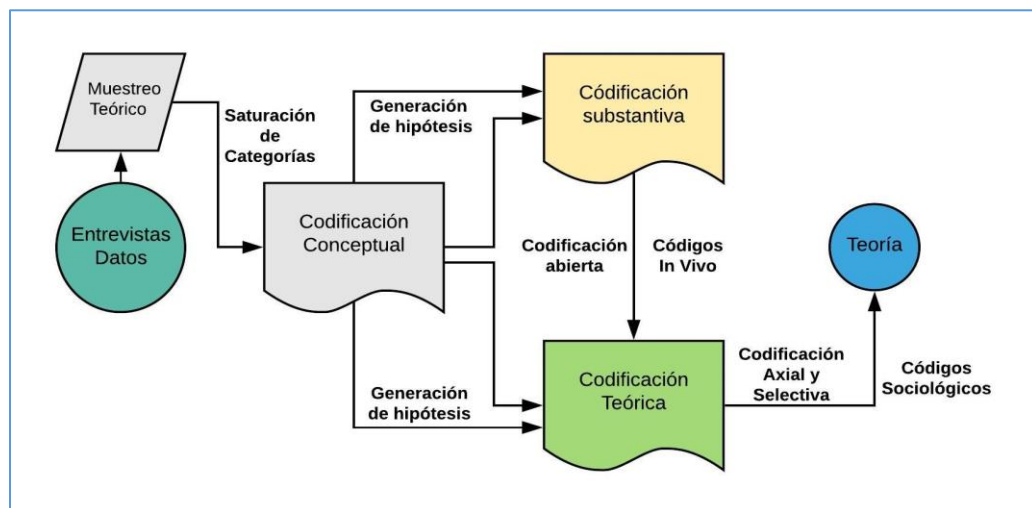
Muestreo Teórico

Saturación de Categorías

Entrevistas Datos

Generación de hipótesis

Códificación substantiva

Codificación Conceptual

Codificación abierta

Códigos In Vivo

Teoría

Generación de hipótesis

Codificación Teórica

Codificación Axial y Selectiva

Códigos Sociológicos